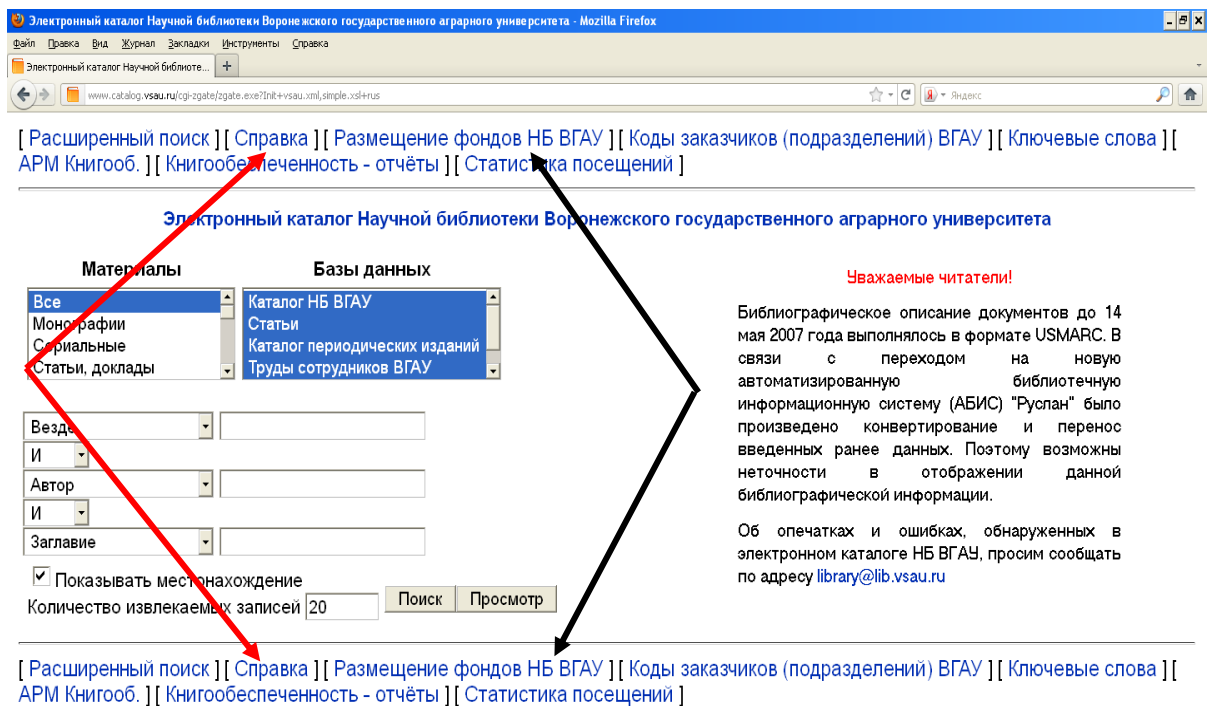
Электронный каталог Научной библиотеки Воронежского государственного аграрного университета - Mozilla Firefox

Файл Правка Вид Журнал Закладки Инструменты Справка

Электронный каталог Научной библиоте... +

www.catalog.vsau.ru/cgi-zgate/zgate.exe?Init+vsau.xml,simple.xsl+rus

Яндекс

[ Расширенный поиск ] [ Справка ] [ Размещение фондов НБ ВГАУ ] [ Коды заказчиков (подразделений) ВГАУ ] [ Ключевые слова ] [ АРМ Книгооб. ] [ Книгообеспеченность - отчёты ] [ Статистика посещений ]

Электронный каталог Научной библиотеки Воронежского государственного аграрного университета

Материалы

Все
Монографии
Сериальные
Статьи, доклады

Базы данных

Каталог НБ ВГАУ
Статьи
Каталог периодических изданий
Труды сотрудников ВГАУ

Везде
И
Автор
И
Заглавие

Показывать местонахождение

Количество извлекаемых записей 20

Поиск Просмотр

Уважаемые читатели!

Библиографическое описание документов до 14 мая 2007 года выполнялось в формате USMARC. В связи с переходом на новую автоматизированную библиотечную информационную систему (АБИС) "Руслан" было произведено конвертирование и перенос введенных ранее данных. Поэтому возможны неточности в отображении данной библиографической информации.

Об опечатках и ошибках, обнаруженных в электронном каталоге НБ ВГАУ, просим сообщать по адресу library@lib.vsau.ru

[ Расширенный поиск ] [ Справка ] [ Размещение фондов НБ ВГАУ ] [ Коды заказчиков (подразделений) ВГАУ ] [ Ключевые слова ] [ АРМ Книгооб. ] [ Книгообеспеченность - отчёты ] [ Статистика посещений ]